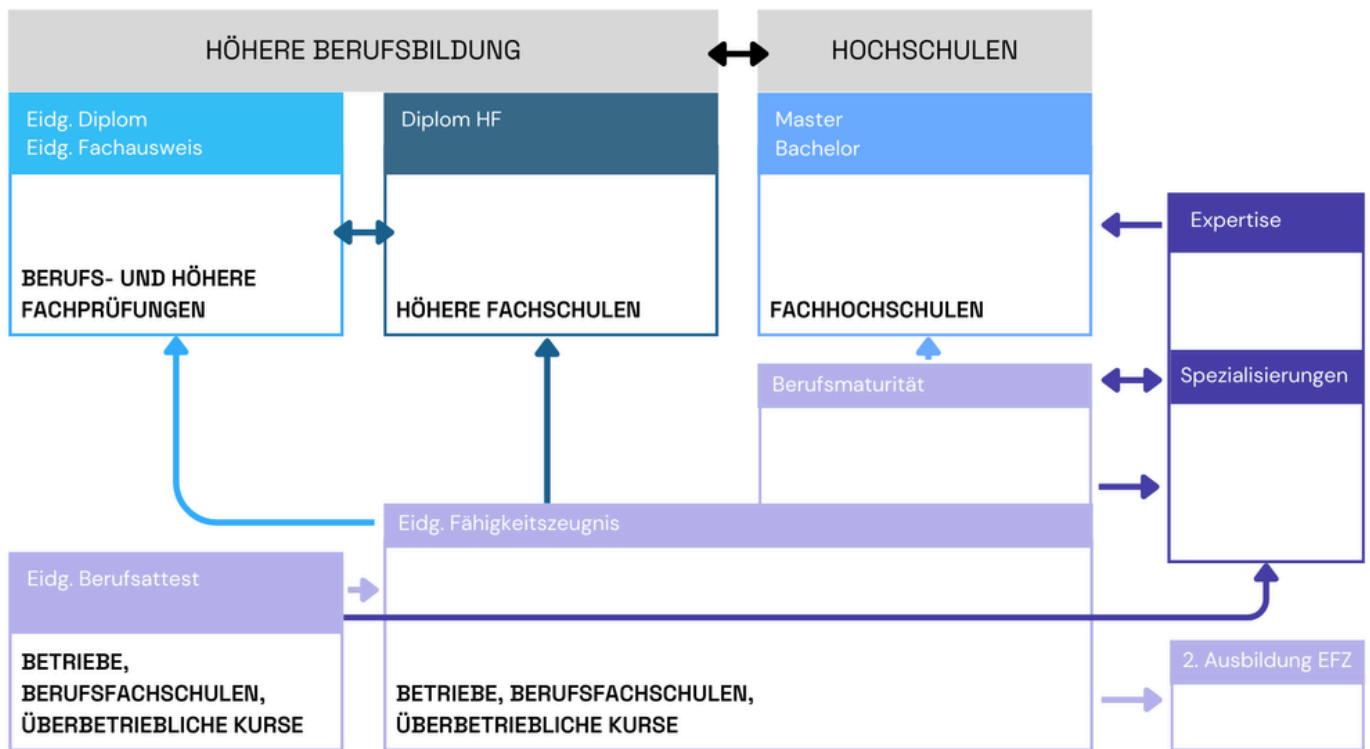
HÖHERE BERUFSBILDUNG

HOCHSCHULEN

Eidg. Diplom
Eidg. Fachausweis

BERUFS- UND HÖHERE FACHPRÜFUNGEN

Diplom HF

HÖHERE FACHSCHULEN

Master
Bachelor

FACHHOCHSCHULEN

Expertise

Spezialisierungen

Berufsmaturität

Eidg. Fähigkeitszeugnis

BETRIEBE, BERUFSFACHSCHULEN, ÜBERBETRIEBLICHE KURSE

Eidg. Berufsattest

BETRIEBE, BERUFSFACHSCHULEN, ÜBERBETRIEBLICHE KURSE

2. Ausbildung EFZ